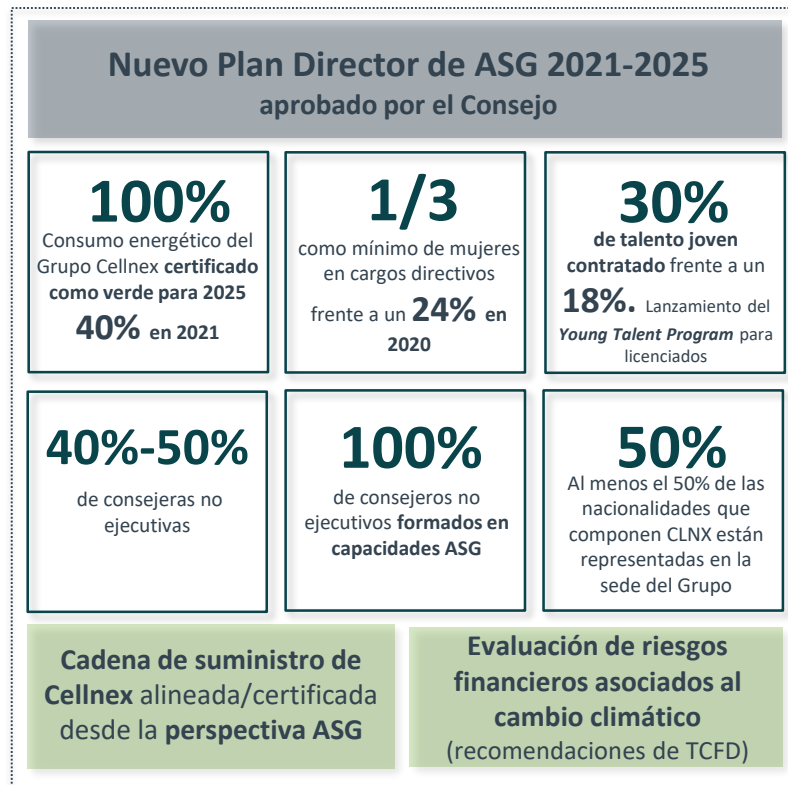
Nuevo Plan Director de ASG 2021-2025
aprobado por el Consejo

100%
Consumo energético del Grupo Cellnex certificado como verde para 2025
40% en 2021

1/3
como mínimo de mujeres en cargos directivos frente a un 24% en 2020

30%
de talento joven contratado frente a un 18%. Lanzamiento del Young Talent Program para licenciados

40%-50%
de consejeras no ejecutivas

100%
de consejeros no ejecutivos formados en capacidades ASG

50%
Al menos el 50% de las nacionalidades que componen CLNX están representadas en la sede del Grupo

Cadena de suministro de Cellnex alineada/certificada desde la perspectiva ASG

Evaluación de riesgos financieros asociados al cambio climático
(recomendaciones de TCFD)